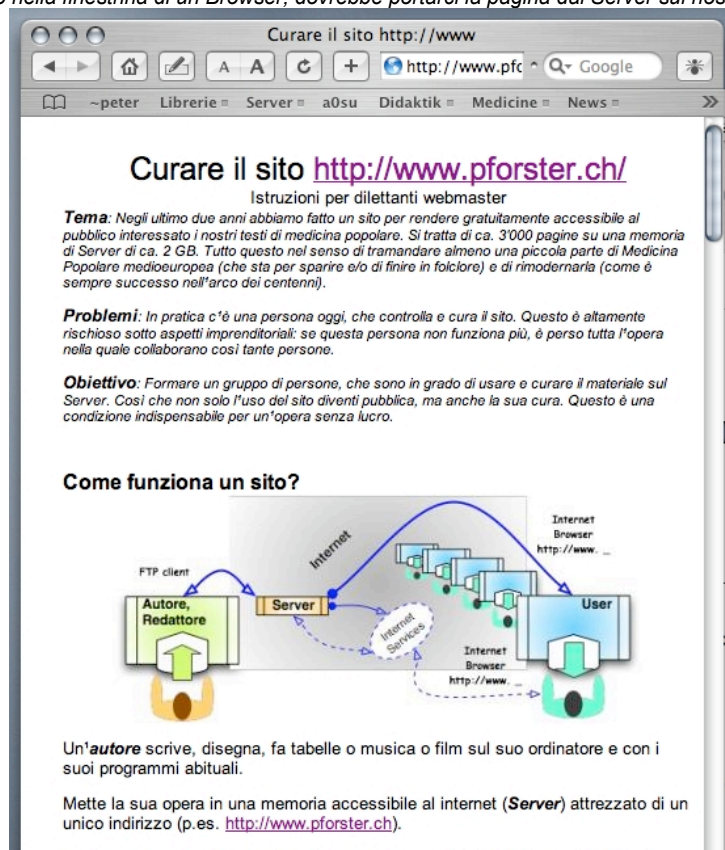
o nella finestrina di un Browser, dovrebbe portarci la pagina dal Server sul nos

Curare il sito http://www

http://www.pfc

Google

~peter Librerie Server a0su Didaktik Medicine News

Curare il sito http://www.pforster.ch/

Istruzioni per dilettanti webmaster

**Tema**: Negli ultimo due anni abbiamo fatto un sito per rendere gratuitamente accessibile al pubblico interessato i nostri testi di medicina popolare. Si tratta di ca. 3'000 pagine su una memoria di Server di ca. 2 GB. Tutto questo nel senso di tramandare almeno una piccola parte di Medicina Popolare medioeuropea (che sta per sparire e/o di finire in folclore) e di rimodernarla (come è sempre successo nell'arco dei centenni).

**Problemi**: In pratica c'è una persona oggi, che controlla e cura il sito. Questo è altamente rischioso sotto aspetti imprenditoriali: se questa persona non funziona più, è perso tutta l'opera nella quale collaborano così tante persone.

**Obiettivo**: Formare un gruppo di persone, che sono in grado di usare e curare il materiale sul Server. Così che non solo l'uso del sito diventi pubblica, ma anche la sua cura. Questo è una condizione indispensabile per un'opera senza lucro.

Come funziona un sito?

Internet

Internet Browser http://www. _

FTP client

Autore, Redattore

Server

User

Internet Services

Internet Browser http://www. _

Un'**autore** scrive, disegna, fa tabelle o musica o film sul suo ordinatore e con i suoi programmi abituali.

Mette la sua opera in una memoria accessibile al internet (**Server**) attrezzato di un unico indirizzo (p.es. http://www.pforster.ch).